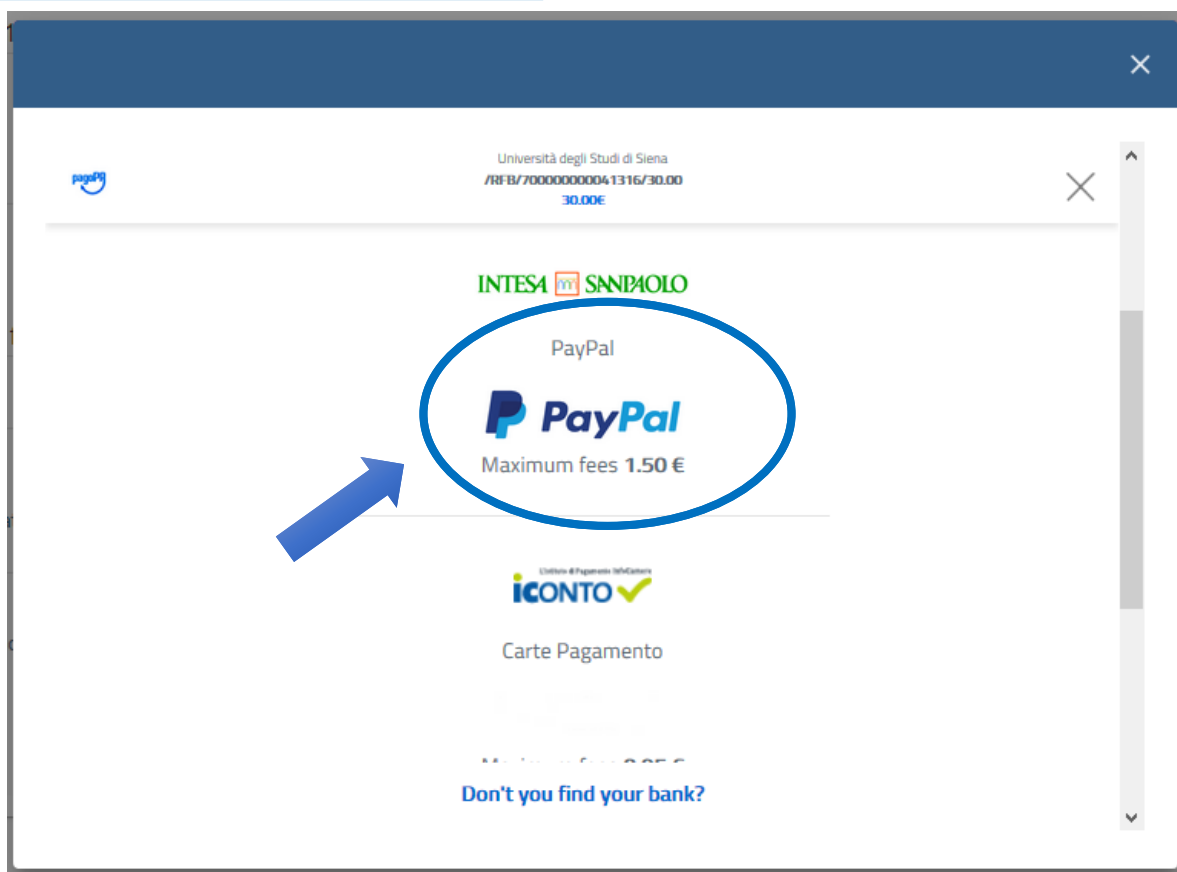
pagoPA

Università degli Studi di Siena
/RFB/700000000041316/30.00
30.00€

INTESA SANPAOLO

PayPal

PayPal

Maximum fees 1.50 €

L'Istituto di Pagamento InfoCamere
iCONTO

Carte Pagamento

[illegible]

Don't you find your bank?